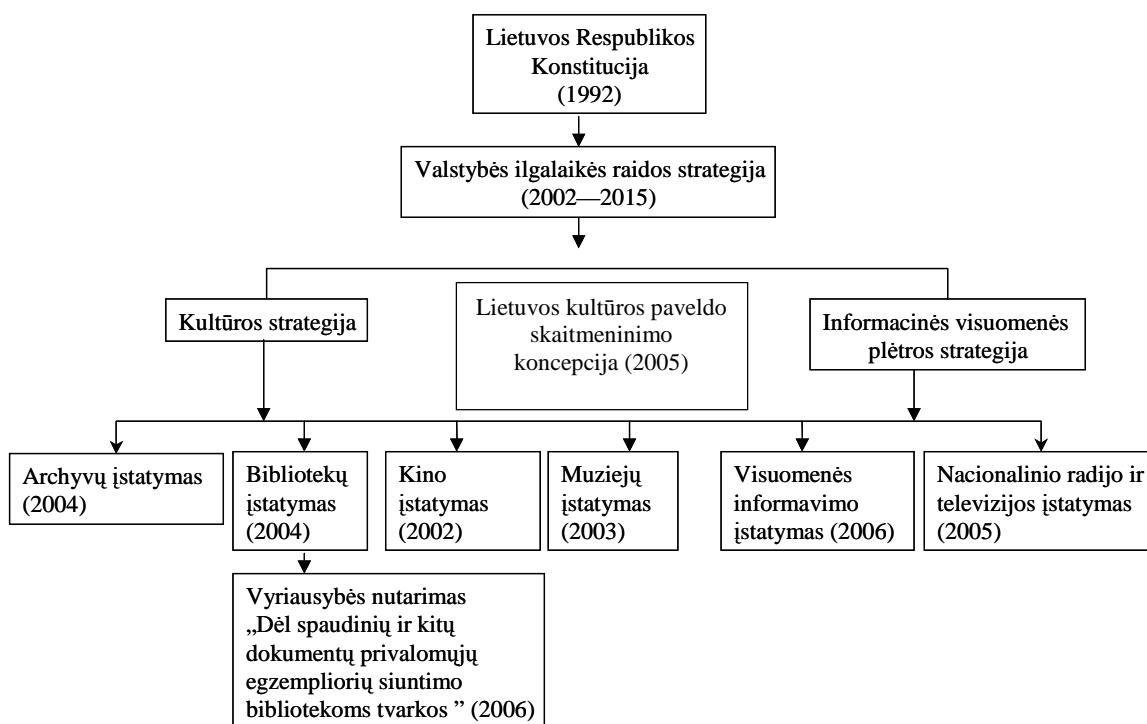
Lietuvos Respublikos Konstitucija (1992)

Valstybės ilgalaikės raidos strategija (2002—2015)

Kultūros strategija

Lietuvos kultūros paveldo skaitmeninimo koncepcija (2005)

Informacinės visuomenės plėtros strategija

Archyvų įstatymas (2004)

Bibliotekų įstatymas (2004)

Kino įstatymas (2002)

Muziejų įstatymas (2003)

Visuomenės informavimo įstatymas (2006)

Nacionalinio radijo ir televizijos įstatymas (2005)

Vyriausybės nutarimas „Dėl spaudinių ir kitų dokumentų privalomųjų egzempliorių siuntimo bibliotekoms tvarkos " (2006)